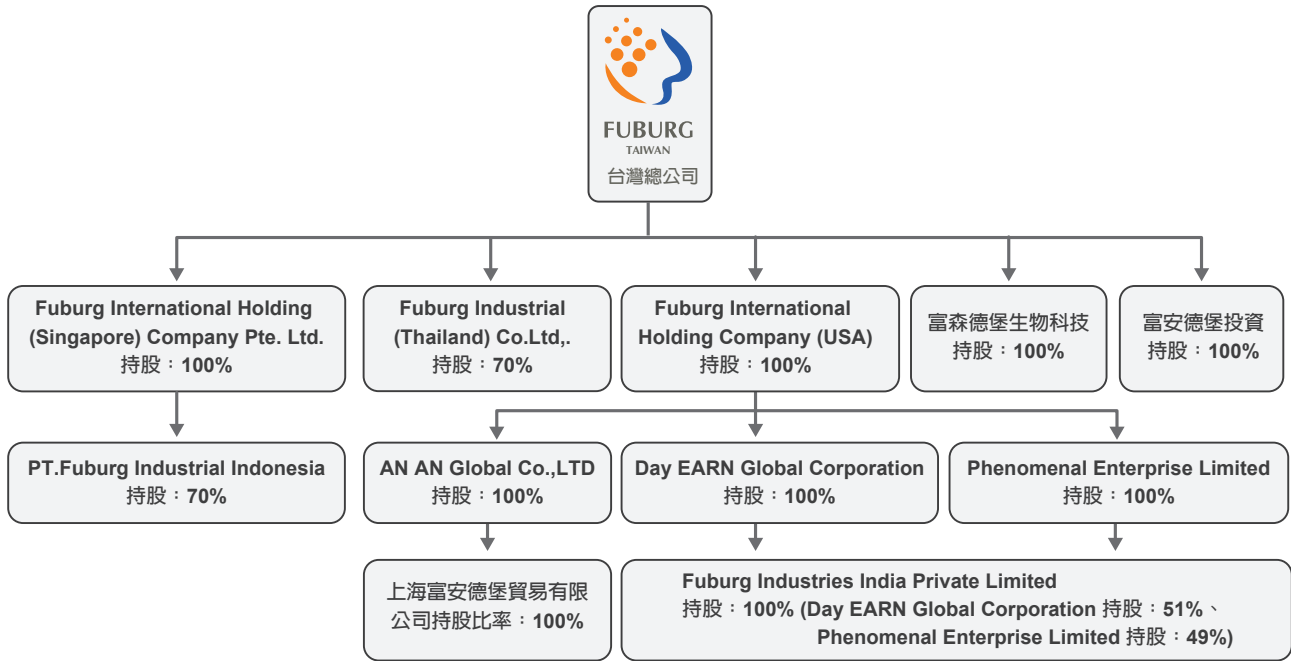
FUBURG
TAIWAN
台灣總公司

Fuburg International Holding (Singapore) Company Pte. Ltd.
持股：100%

Fuburg Industrial (Thailand) Co.Ltd,.
持股：70%

Fuburg International Holding Company (USA)
持股：100%

富森德堡生物科技
持股：100%

富安德堡投資
持股：100%

PT.Fuburg Industrial Indonesia
持股：70%

AN AN Global Co.,LTD
持股：100%

Day EARN Global Corporation
持股：100%

Phenomenal Enterprise Limited
持股：100%

上海富安德堡貿易有限公司持股比率：100%

Fuburg Industries India Private Limited
持股：100% (Day EARN Global Corporation 持股：51%、Phenomenal Enterprise Limited 持股：49%)